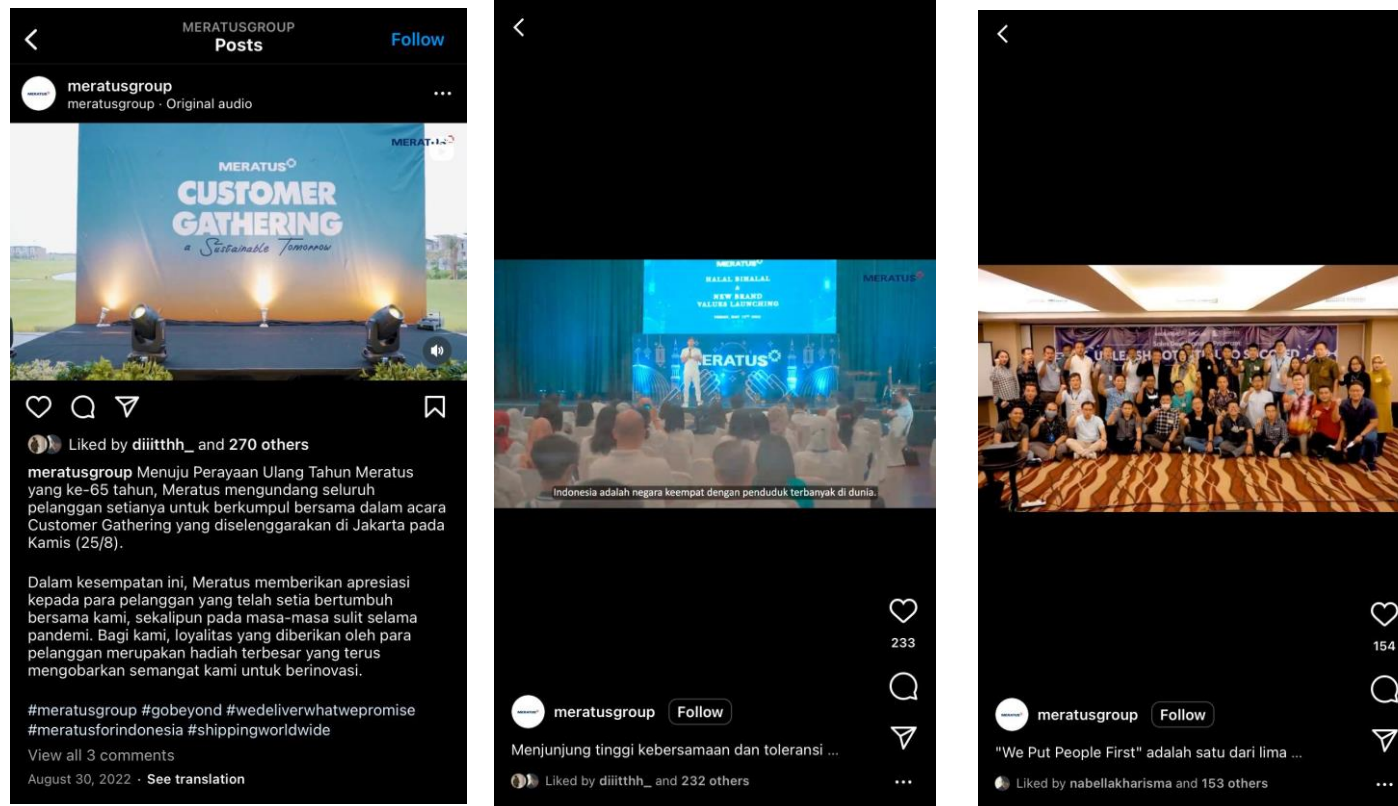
MERATUSGROUP
Posts
Follow

meratusgroup
meratusgroup · Original audio

MERATUS

MERATUS
CUSTOMER GATHERING
a Sustainable Tomorrow

Liked by diiitthh_ and 270 others

meratusgroup Menuju Perayaan Ulang Tahun Meratus yang ke-65 tahun, Meratus mengundang seluruh pelanggan setianya untuk berkumpul bersama dalam acara Customer Gathering yang diselenggarakan di Jakarta pada Kamis (25/8).

Dalam kesempatan ini, Meratus memberikan apresiasi kepada para pelanggan yang telah setia bertumbuh bersama kami, sekalipun pada masa-masa sulit selama pandemi. Bagi kami, loyalitas yang diberikan oleh para pelanggan merupakan hadiah terbesar yang terus mengobarkan semangat kami untuk berinovasi.

#meratusgroup #gobeyond #wedeliverwhatwepromise #meratusforindonesia #shippingworldwide

View all 3 comments

August 30, 2022 · See translation

MERATUS
HALAL BIHALAL
&
NEW BRAND
VALUES LAUNCHING

MERATUS

MERATUS

Indonesia adalah negara keempat dengan penduduk terbanyak di dunia.

233

meratusgroup Follow

Menjunjung tinggi kebersamaan dan toleransi ...

Liked by diiitthh_ and 232 others

...

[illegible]

154

meratusgroup Follow

"We Put People First" adalah satu dari lima ...

Liked by nabellakharisma and 153 others

...